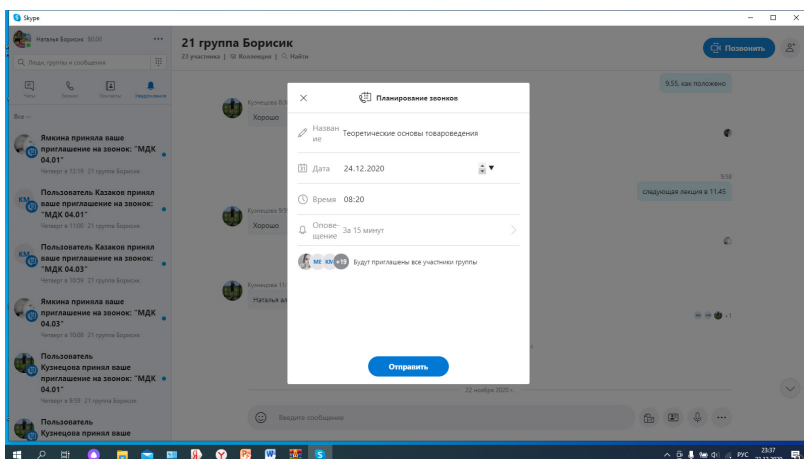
Skype

Наталья Борисик 50,00

Люди, группы и сообщения

Чаты Звонки Контакты Уведомления

Все

Ямкина приняла ваше приглашение на звонок: "МДК 04.01"
Четверг в 12:19 21 группа Борисик

Пользователь Казаков принял ваше приглашение на звонок: "МДК 04.01"
Четверг в 11:00 21 группа Борисик

Пользователь Казаков принял ваше приглашение на звонок: "МДК 04.03"
Четверг в 10:39 21 группа Борисик

Ямкина приняла ваше приглашение на звонок: "МДК 04.03"
Четверг в 10:08 21 группа Борисик

Пользователь Кузнецова принял ваше приглашение на звонок: "МДК 04.01"
Четверг в 8:59 21 группа Борисик

Пользователь Кузнецова принял ваше

21 группа Борисик
23 участника | Коллекция | Найти

Позвонить

9.55, как положено

Кузнецова 8:3
Хорошо

9:58
следующая лекция в 11.45

Кузнецова 9:5
Хорошо

Кузнецова 11
Наталья ал

+1

22 ноября 2020 г.

Введите сообщение

Планирование звонков

Название Теоретические основы товароведения

Дата 24.12.2020

Время 08:20

Оповещение За 15 минут

МЕ КМ +19 Будут приглашены все участники группы

Отправить

23:37
РУС